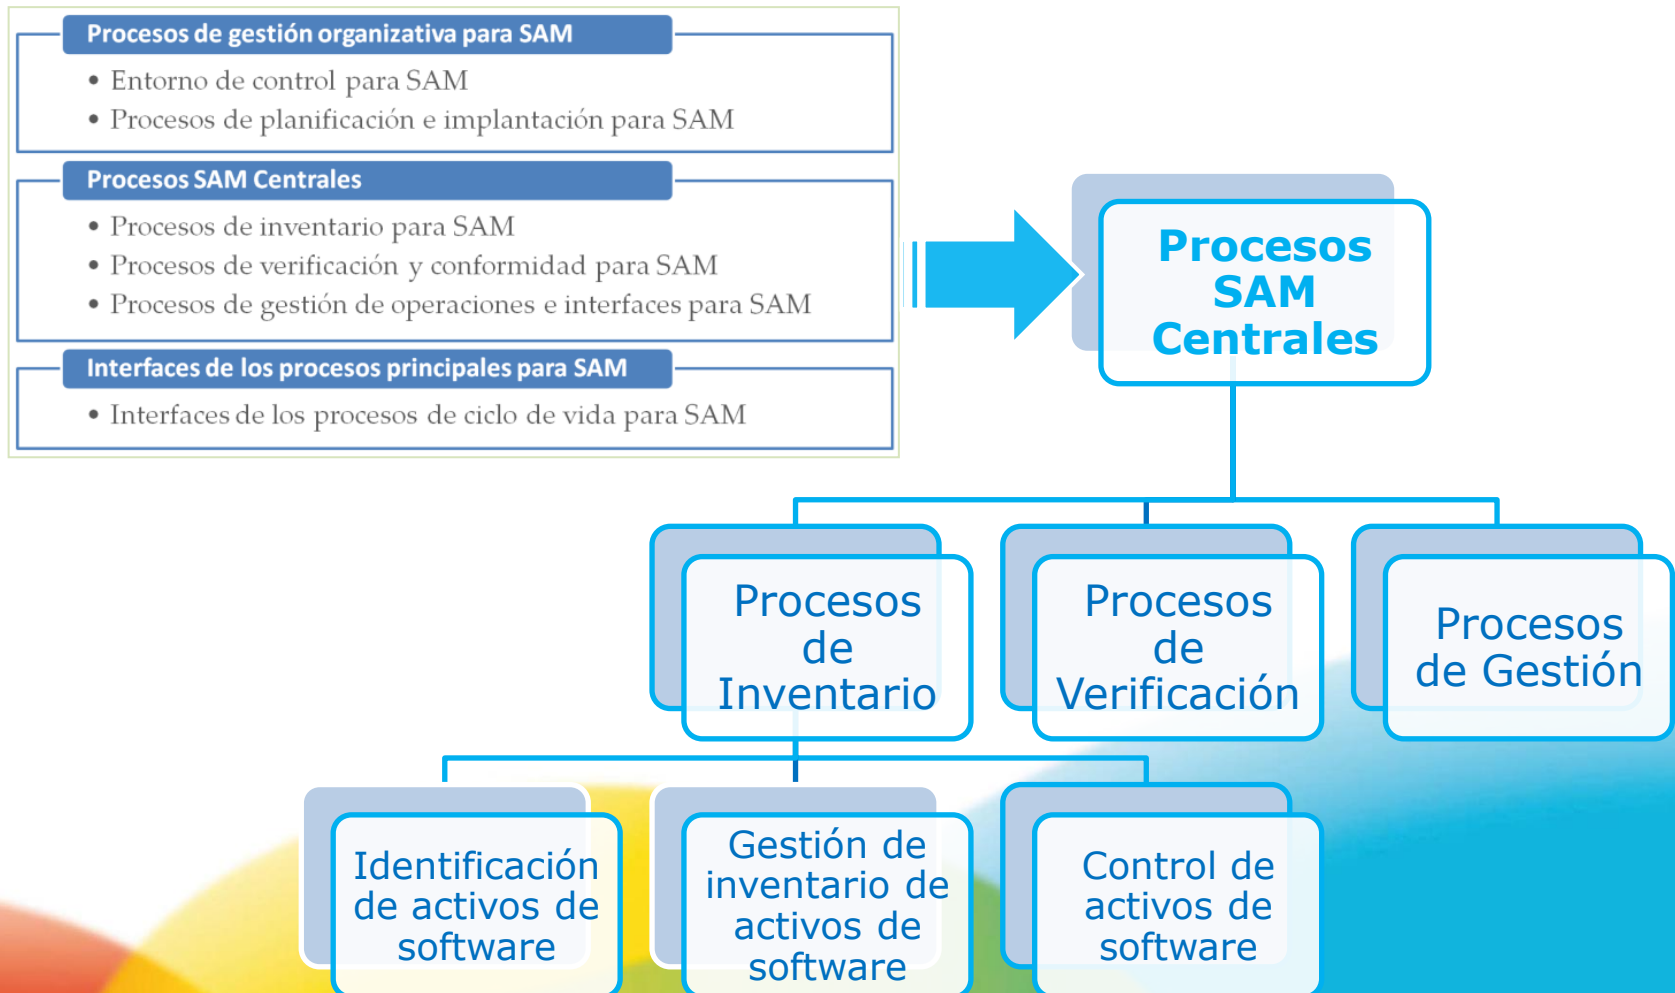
Procesos de gestión organizativa para SAM

• Entorno de control para SAM
• Procesos de planificación e implantación para SAM

Procesos SAM Centrales

• Procesos de inventario para SAM
• Procesos de verificación y conformidad para SAM
• Procesos de gestión de operaciones e interfaces para SAM

Interfaces de los procesos principales para SAM

• Interfaces de los procesos de ciclo de vida para SAM

Procesos SAM Centrales

Procesos de Inventario

Procesos de Verificación

Procesos de Gestión

Identificación de activos de software

Gestión de inventario de activos de software

Control de activos de software